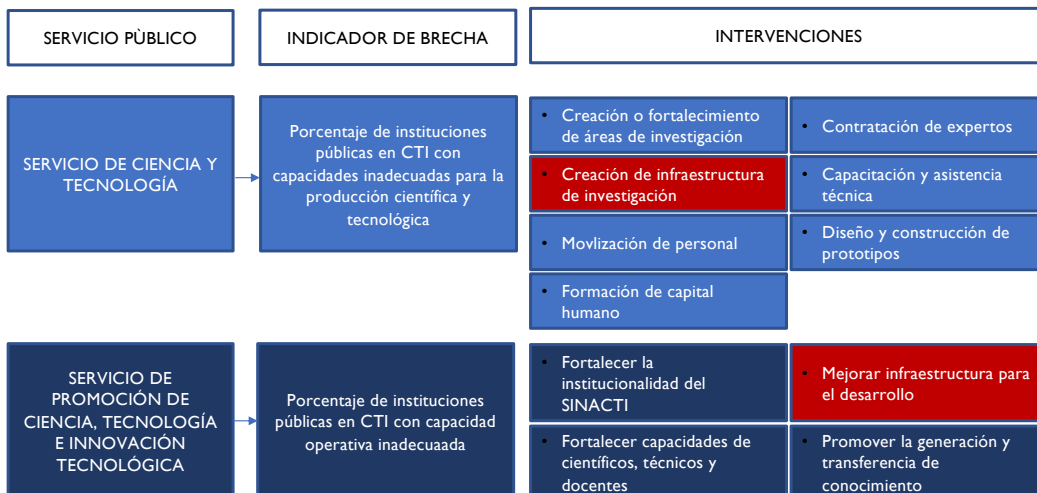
SERVICIO PÙBLICO

INDICADOR DE BRECHA

INTERVENCIONES

SERVICIO DE CIENCIA Y TECNOLOGÍA

Porcentaje de instituciones públicas en CTI con capacidades inadecuadas para la producción científica y tecnológica

- Creación o fortalecimiento de áreas de investigación
- Contratación de expertos
- Creación de infraestructura de investigación
- Capacitación y asistencia técnica
- Movlización de personal
- Diseño y construcción de prototipos
- Formación de capital humano

SERVICIO DE PROMOCIÓN DE CIENCIA, TECNOLOGÍA E INNOVACIÓN TECNOLÓGICA

Porcentaje de instituciones públicas en CTI con capacidad operativa inadecuaada

- Fortalecer la institucionalidad del SINACTI
- Mejorar infraestructura para el desarrollo
- Fortalecer capacidades de científicos, técnicos y docentes
- Promover la generación y transferencia de conocimiento